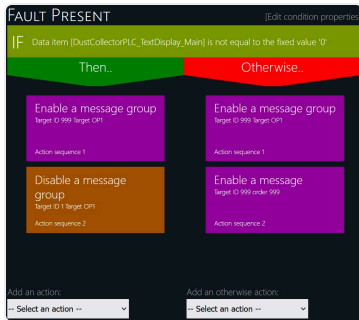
Fault Present

[Edit condition properties

IF Data item [DustCollectorPLC_TextDisplay_Main] is not equal to the fixed value '0'

Then..

Otherwise..

Enable a message group
Target ID 999 Target OP1

Action sequence 1

Enable a message group
Target ID 999 Target OP1

Action sequence 1

Disable a message group
Target ID 1 Target OP1

Action sequence 2

Enable a message
Target ID 999 order 999

Action sequence 2

Add an action:

-- Select an action --

Add an otherwise action:

-- Select an action --